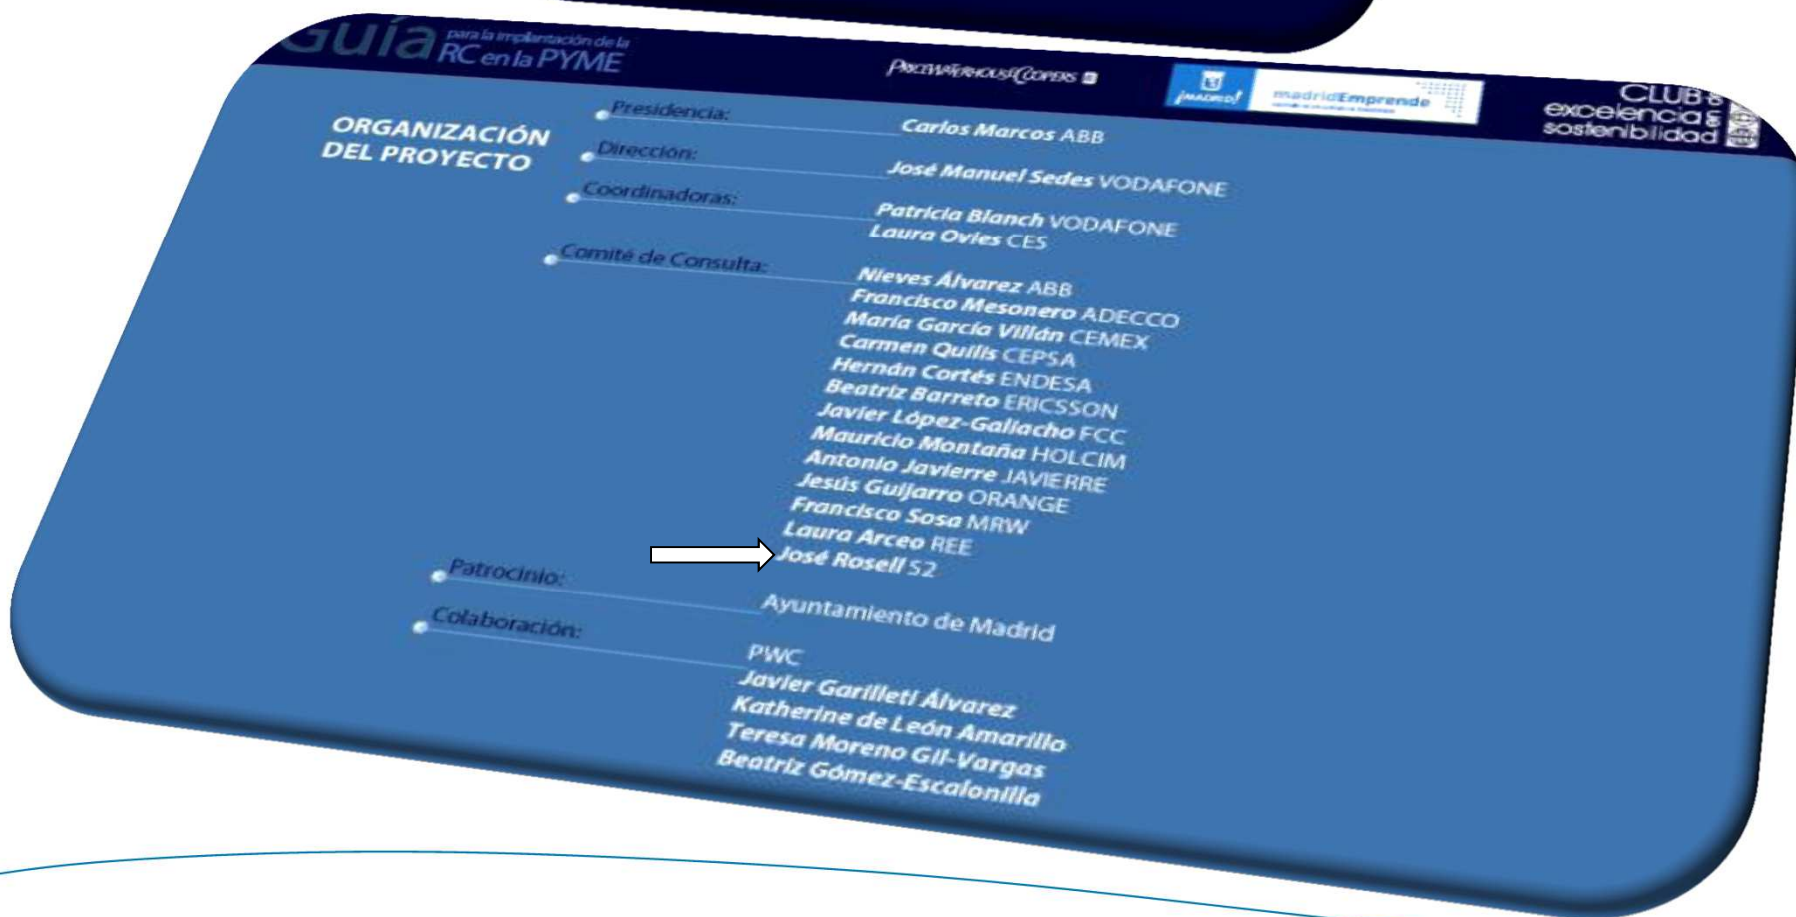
Guía para la implantación de la RC en la PYME

PRICEWATERHOUSECOOPERS

¡MADRID! madridEmprende

CLUB excelencia en sostenibilidad

ORGANIZACIÓN DEL PROYECTO

Presidencia: Carlos Marcos ABB

Dirección: José Manuel Sedes VODAFONE

Coordinadoras: Patricia Blanch VODAFONE
Laura Ovies CES

Comité de Consulta: Nieves Álvarez ABB
Francisco Mesonero ADECCO
María García Villán CEMEX
Carmen Quilis CEPSA
Hernán Cortés ENDESA
Beatriz Barreto ERICSSON
Javier López-Galiacho FCC
Mauricio Montaña HOLCIM
Antonio Javierre JAVIERRE
Jesús Guijarro ORANGE
Francisco Sosa MRW
Laura Arceo REE
José Rosell S2

Patrocinio: Ayuntamiento de Madrid

Colaboración: PWC
Javier Garilleti Álvarez
Katherine de León Amarillo
Teresa Moreno Gil-Vargas
Beatriz Gómez-Escalonilla